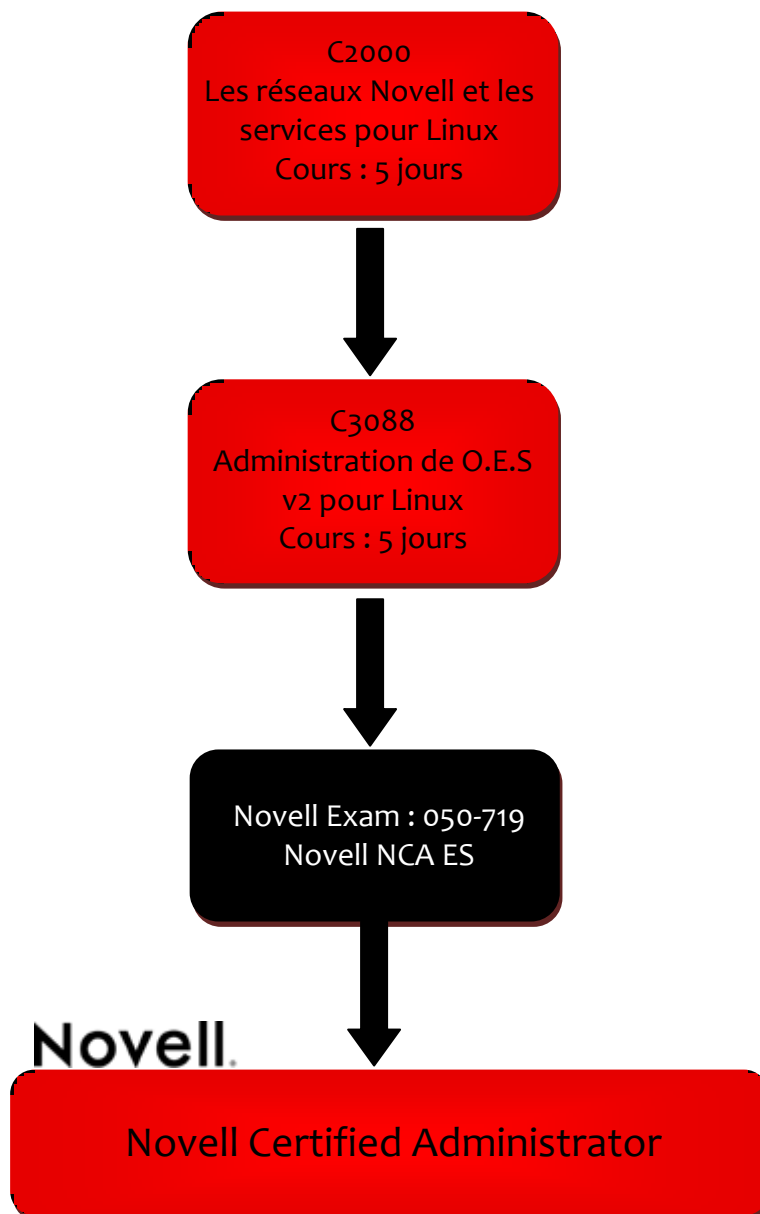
C2000
Les réseaux Novell et les services pour Linux
Cours : 5 jours

C3088
Administration de O.E.S v2 pour Linux
Cours : 5 jours

Novell Exam : 050-719
Novell NCA ES

Novell.

Novell Certified Administrator